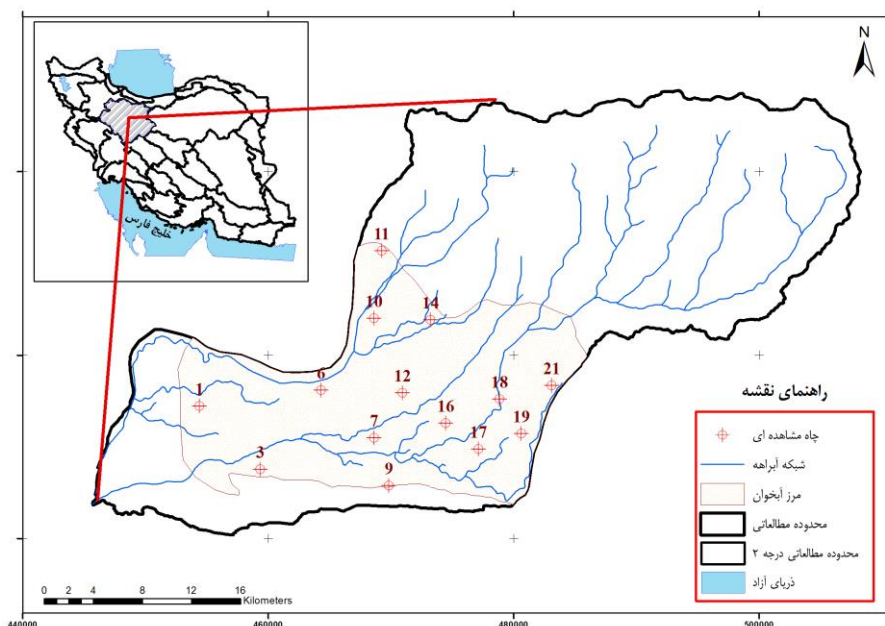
N

خلیج فارس

11
10
14
1
6
12
18
21
16
7
19
17
3
9

راهنمای نقشه
چاه مشاهده ای
شبکه آبراهه
مرز آبخوان
محدوده مطالعاتی
محدوده مطالعاتی درجه ۲
دریای آزاد

0 2 4 8 12 16 Kilometers

440000
460000
480000
500000